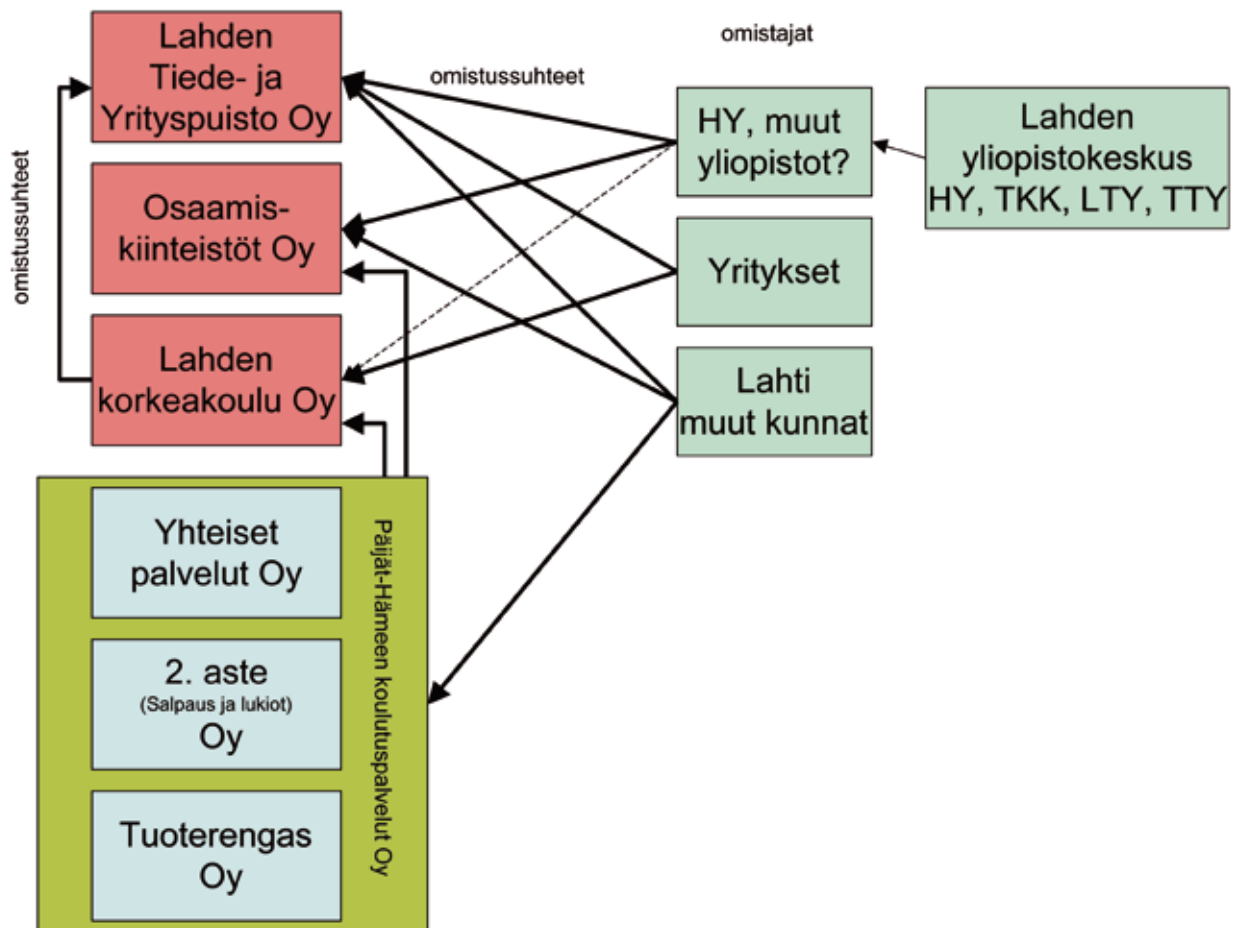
omistajat

omistussuhteet

omistussuhteet

Lahden Tiede- ja Yrityspuisto Oy

Osaamis-kiinteistöt Oy

Lahden korkeakoulu Oy

HY, muut yliopistot?

Lahden yliopistokeskus HY, TKK, LTY, TTY

Yritykset

Lahti muut kunnat

Päijät-Hämeen koulutuspalvelut Oy

Yhteiset palvelut Oy

2. aste (Salpaus ja lukiot) Oy

Tuoterengas Oy